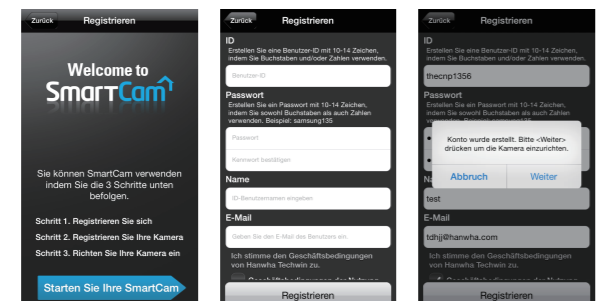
Zurück Registrieren

Welcome to SmartCam

Sie können SmartCam verwenden indem Sie die 3 Schritte unten befolgen.

Schritt 1. Registrieren Sie sich

Schritt 2. Registrieren Sie Ihre Kamera

Schritt 3. Richten Sie Ihre Kamera ein

Starten Sie Ihre SmartCam

Zurück Registrieren

ID

Erstellen Sie eine Benutzer-ID mit 10-14 Zeichen, indem Sie Buchstaben und/oder Zahlen verwenden.

Benutzer-ID

Passwort

Erstellen Sie ein Passwort mit 10-14 Zeichen, indem Sie sowohl Buchstaben als auch Zahlen verwenden. Beispiel: samsung135

Passwort

Kennwort bestätigen

Name

ID-Benutzernamen eingeben

E-Mail

Geben Sie die E-Mail des Benutzers ein.

Ich stimme den Geschäftsbedingungen von Hanwha Techwin zu.

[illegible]

Registrieren

Zurück Registrieren

ID

Erstellen Sie eine Benutzer-ID mit 10-14 Zeichen, indem Sie Buchstaben und/oder Zahlen verwenden.

thecnp1356

Passwort

Erstellen Sie ein Passwort mit 10-14 Zeichen, indem Sie sowohl Buchstaben als auch Zahlen verwenden. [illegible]

Konto wurde erstellt. Bitte <Weiter> drücken um die Kamera einzurichten.

Abbruch Weiter

Name

test

E-Mail

tdhjj@hanwha.com

Ich stimme den Geschäftsbedingungen von Hanwha Techwin zu.

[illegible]

Registrieren